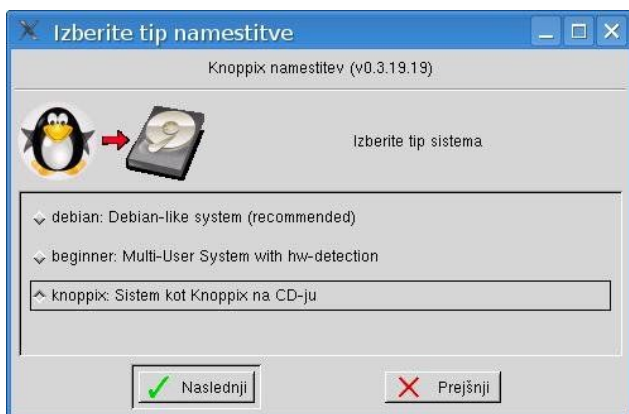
Izberite tip namestitve

Knoppix namestitev (v0.3.19.19)

Izberite tip sistema

debian: Debian-like system (recommended)

beginner: Multi-User System with hw-detection

knoppix: Sistem kot Knoppix na CD-ju

Naslednji

Prejšnji